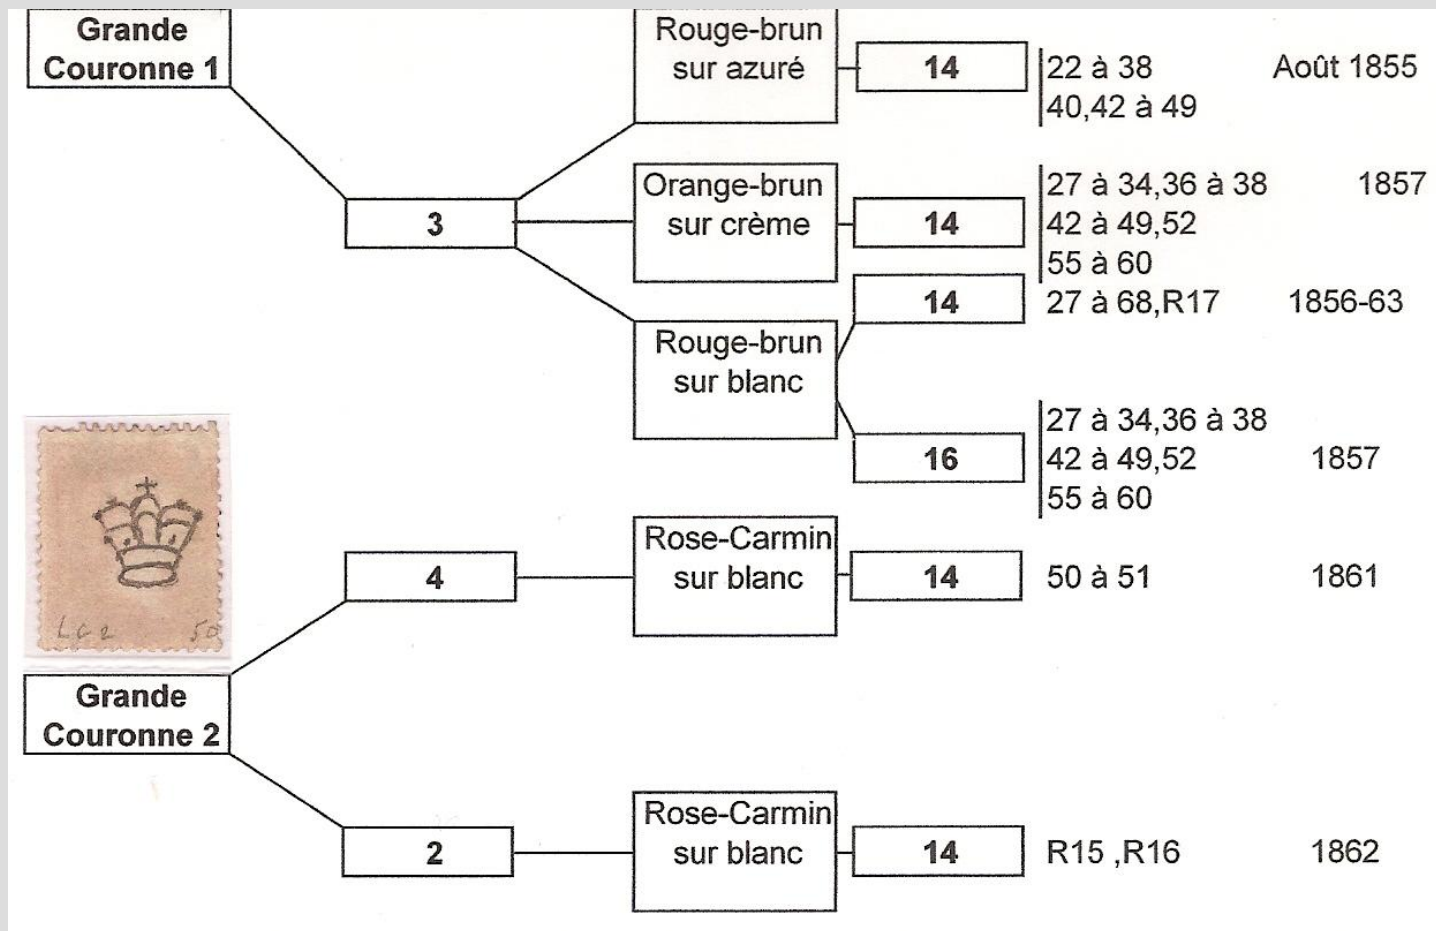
Grande Couronne 1

3

Rouge-brun sur azuré

14

22 à 38
40,42 à 49

Août 1855

Orange-brun sur crème

14

27 à 34,36 à 38
42 à 49,52
55 à 60

1857

Rouge-brun sur blanc

14

27 à 68,R17

1856-63

16

27 à 34,36 à 38
42 à 49,52
55 à 60

1857

LC2 50

Grande Couronne 2

4

Rose-Carmin sur blanc

14

50 à 51

1861

2

Rose-Carmin sur blanc

14

R15 ,R16

1862